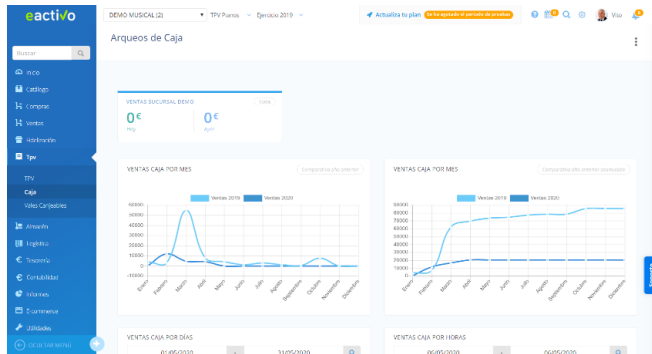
eactivo

DEMO MUSICAL (2) TPV Puntos Ejercicio 2019

Actualiza tu plan Se ha agotado el periodo de pruebas

Visu

Buscar

Inicio
Catálogo
Compras
Ventas
Fabricación
Tpv
TPV
Caja
Vales Canjeables
Almacén
Logística
Tesorería
Contabilidad
Informes
E-commerce
Utilidades
OCULTAR MENÚ

Arqueos de Caja

VENTAS SUCURSAL DEMO
Caja
0€
Hoy
0€
Ayer

VENTAS CAJA POR MES
Comparar año anterior
Ventas 2019 Ventas 2020
60000
50000
40000
30000
20000
10000
0
-10000
Enero Febrero Marzo Abril Mayo Junio Julio Agosto Septiembre Octubre Noviembre Diciembre

VENTAS CAJA POR MES
Comparar año anterior acumulado
Ventas 2019 Ventas 2020
90000
80000
70000
60000
50000
40000
30000
20000
10000
0
Enero Febrero Marzo Abril Mayo Junio Julio Agosto Septiembre Octubre Noviembre Diciembre

VENTAS CAJA POR DÍAS
01/05/2020 31/05/2020

VENTAS CAJA POR HORAS
06/05/2020 06/05/2020